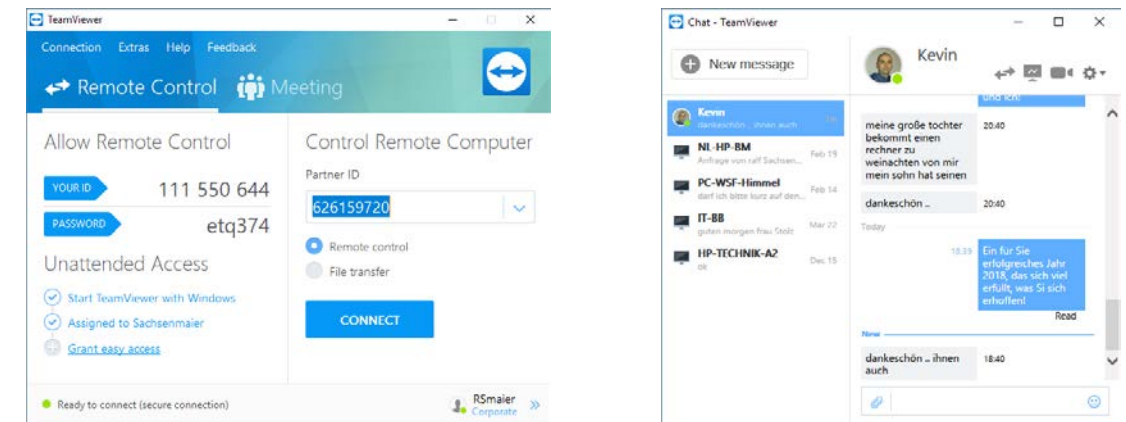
TeamViewer

Connection Extras Help Feedback

Remote Control Meeting

Allow Remote Control

YOUR ID 111 550 644

PASSWORD etq374

Unattended Access

Start TeamViewer with Windows

Assigned to Sachsenmaier

Grant easy access

Control Remote Computer

Partner ID

626159720

Remote control

File transfer

CONNECT

Ready to connect (secure connection)

RSmaier
Corporate

Chat - TeamViewer

New message

Kevin
dankeschön .. ihnen auch

NL-HP-BM
Anfrage von ralf Sachsen... Feb 19

PC-WSF-Himmel
darf ich bitte kurz auf den... Feb 14

IT-BB
guten morgen frau Stolz Mar 22

HP-TECHNIK-A2
ok Dec 15

Kevin

meine große tochter bekommt einen rechner zu weinachten von mir mein sohn hat seinen 20:40

dankeschön .. 20:40

Today

18:15 Ein für Sie erfolgreiches Jahr 2018, das sich viel erfüllt, was Si sich erhoffen!

Read

New

dankeschön .. ihnen auch 18:40